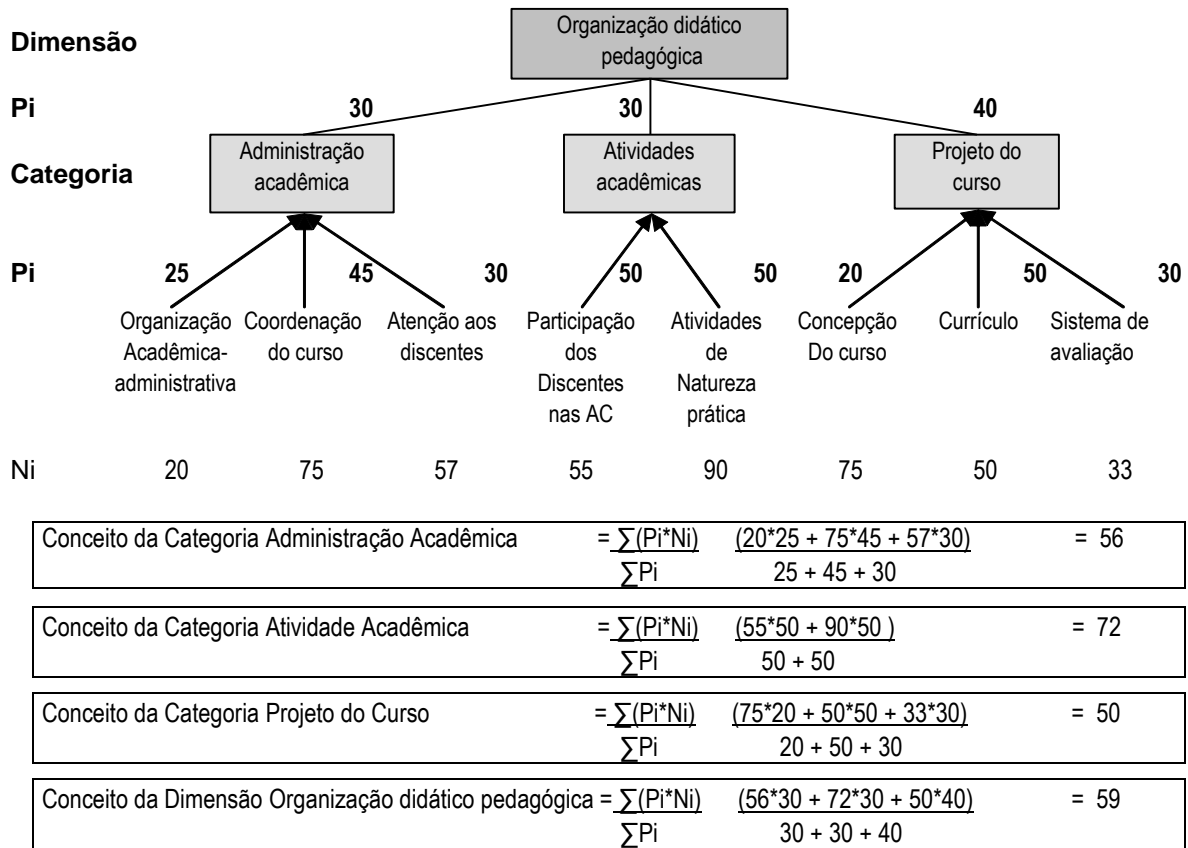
Dimensão

Organização didático pedagógica

Pi 30 30 40

Categoria

Administração acadêmica

Atividades acadêmicas

Projeto do curso

Pi 25 45 30 50 50 20 50 30

Organização Acadêmica-administrativa

Coordenação do curso

Atenção aos discentes

Participação dos Discentes nas AC

Atividades de Natureza prática

Concepção Do curso

Currículo

Sistema de avaliação

Ni 20 75 57 55 90 75 50 33

Conceito da Categoria Administração Acadêmica $= \frac{\sum(Pi*Ni)}{\sum Pi}$ $\frac{(20*25 + 75*45 + 57*30)}{25 + 45 + 30}$ = 56

Conceito da Categoria Atividade Acadêmica $= \frac{\sum(Pi*Ni)}{\sum Pi}$ $\frac{(55*50 + 90*50)}{50 + 50}$ = 72

Conceito da Categoria Projeto do Curso $= \frac{\sum(Pi*Ni)}{\sum Pi}$ $\frac{(75*20 + 50*50 + 33*30)}{20 + 50 + 30}$ = 50

Conceito da Dimensão Organização didático pedagógica $= \frac{\sum(Pi*Ni)}{\sum Pi}$ $\frac{(56*30 + 72*30 + 50*40)}{30 + 30 + 40}$ = 59